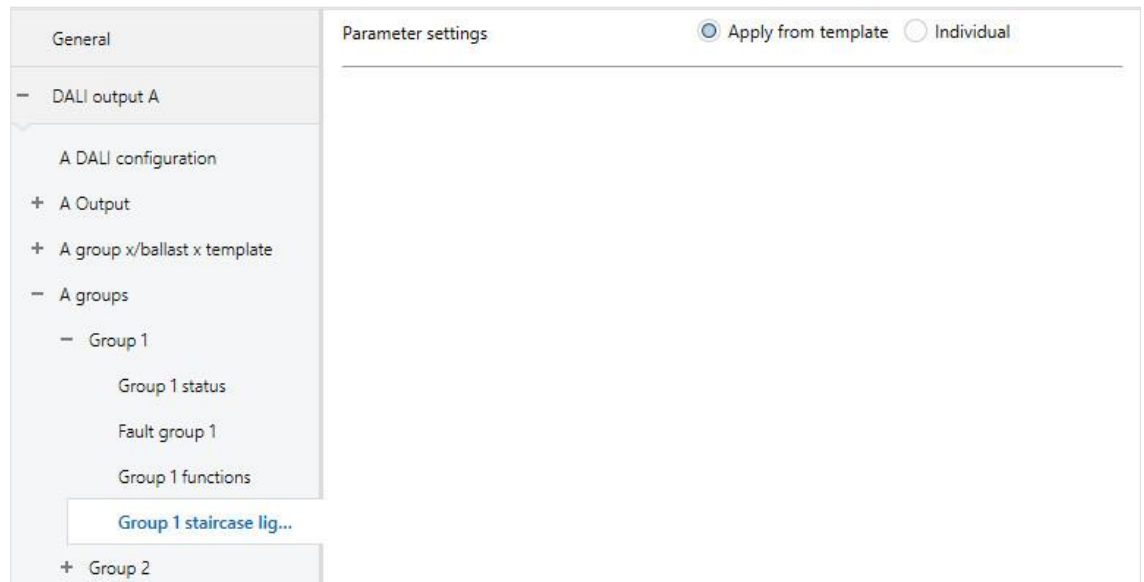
General

− DALI output A

A DALI configuration

+ A Output

+ A group x/ballast x template

− A groups

− Group 1

Group 1 status

Fault group 1

Group 1 functions

Group 1 staircase lig...

+ Group 2

Parameter settings

Apply from template

Individual